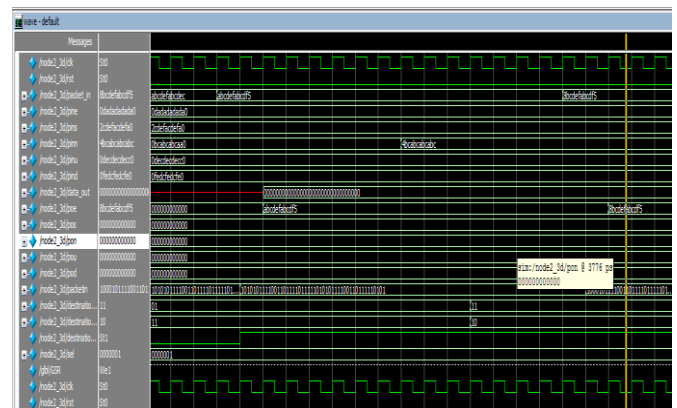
wave - default

Messages

/node2_3d/clk St0
/node2_3d/rst St0
/node2_3d/packet_in 8bcdefabcdf5
/node2_3d/pine 0dadadadada0
/node2_3d/pins 2cdefacdefa0
/node2_3d/pinn 4bcabcabcabc
/node2_3d/pinu 0decdecdecd0
/node2_3d/pind 0fedcfedcfe0
/node2_3d/data_out 0000000000000000
/node2_3d/poe 8bcdefabcdf5
/node2_3d/pos 000000000000
/node2_3d/pon 000000000000
/node2_3d/pou 000000000000
/node2_3d/pod 000000000000
/node2_3d/packetin 1001011110011101
/node2_3d/destinatio... 11
/node2_3d/destinatio... 10
/node2_3d/destinatio... St1
/node2_3d/sel 0000001
/glbl/GSR We1
/node2_3d/clk St0
/node2_3d/rst St0

abcdefabcdec
abcdefabcdf5
8bcdefabcdf5
0dadadadada0
2cdefacdefa0
0bcabcabcaa0
4bcabcabcabc
0decdecdecd0
0fedcfedcfe0
0000000000000000000000000000000
000000000000
abcdefabcdf5
8bcdefabcdf5
000000000000
000000000000
000000000000
000000000000
1010101111001101111011111101...
1010101110011011110111110111110011011110101
sim:/node2_3d/pon @ 3776 ps
000000000000
01
11
11
10
0000001